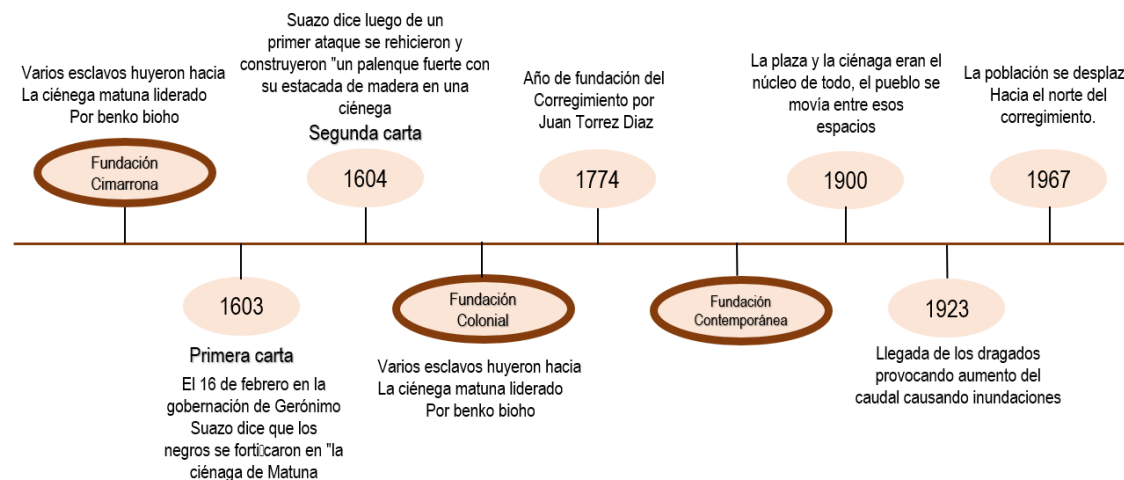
Varios esclavos huyeron hacia La ciénega matuna liderado Por benko bioho

Fundación Cimarrona

Suazo dice luego de un primer ataque se rehicieron y construyeron "un palenque fuerte con su estacada de madera en una ciénega

Segunda carta

1604

Año de fundación del Corregimiento por Juan Torrez Diaz

1774

La plaza y la ciénaga eran el núcleo de todo, el pueblo se movía entre esos espacios

1900

La población se desplaz Hacia el norte del corregimiento.

1967

1603

Primera carta

El 16 de febrero en la gobernación de Gerónimo Suazo dice que los negros se forti caron en "la ciénaga de Matuna

Fundación Colonial

Varios esclavos huyeron hacia La ciénega matuna liderado Por benko bioho

Fundación Contemporánea

1923

Llegada de los dragados provocando aumento del caudal causando inundaciones